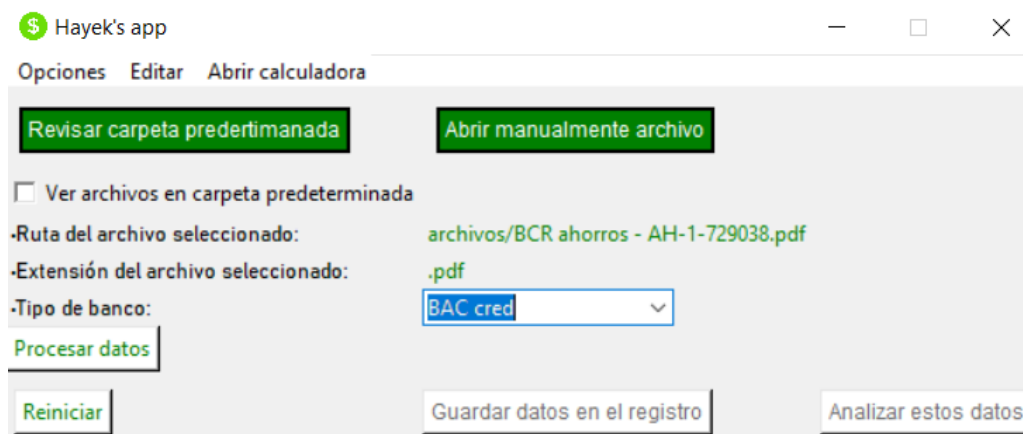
Hayek's app

Opciones Editar Abrir calculadora

Revisar carpeta predertimanada

Abrir manualmente archivo

Ver archivos en carpeta predeterminada

·Ruta del archivo seleccionado: archivos/BCR ahorros - AH-1-729038.pdf

·Extensión del archivo seleccionado: .pdf

·Tipo de banco: BAC cred

Procesar datos

Reiniciar

Guardar datos en el registro

Analizar estos datos